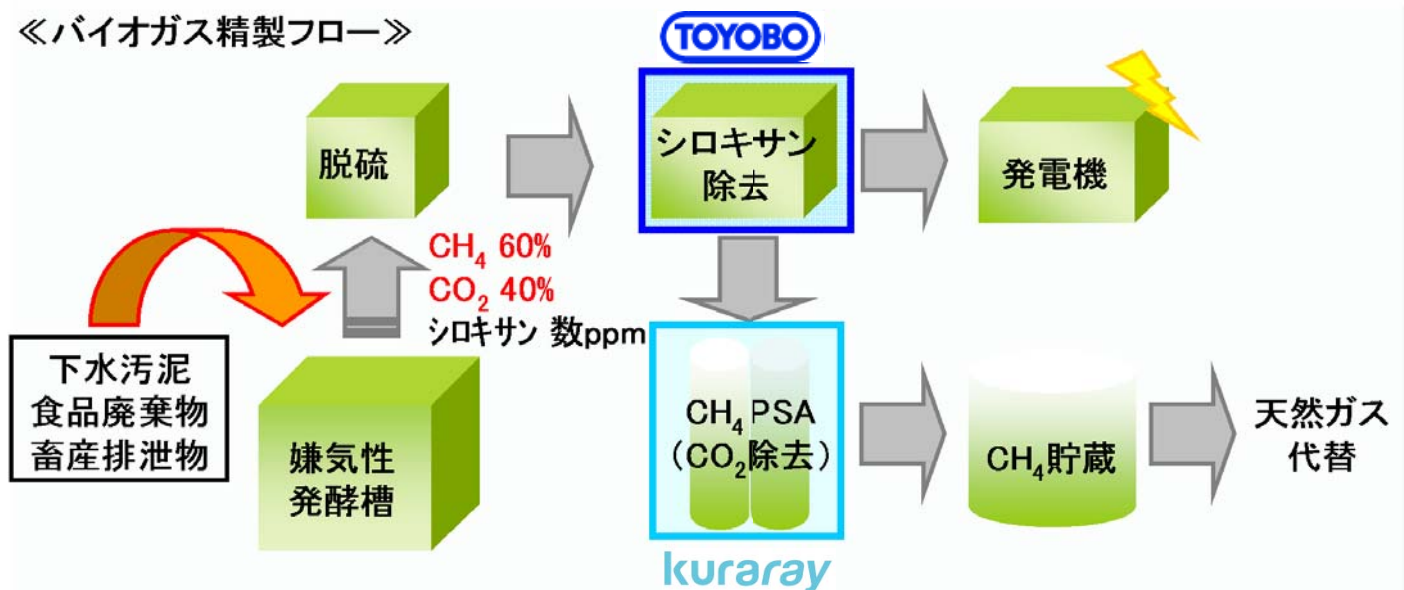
≪バイオガス精製フロー≫

TOYOBO

脱硫

シロキサン除去

発電機

$CH_4$ 60%
$CO_2$ 40%
シロキサン 数ppm

下水汚泥
食品廃棄物
畜産排泄物

嫌気性
発酵槽

$CH_4$ PSA
（$CO_2$除去）

$CH_4$貯蔵

天然ガス
代替

kuraray